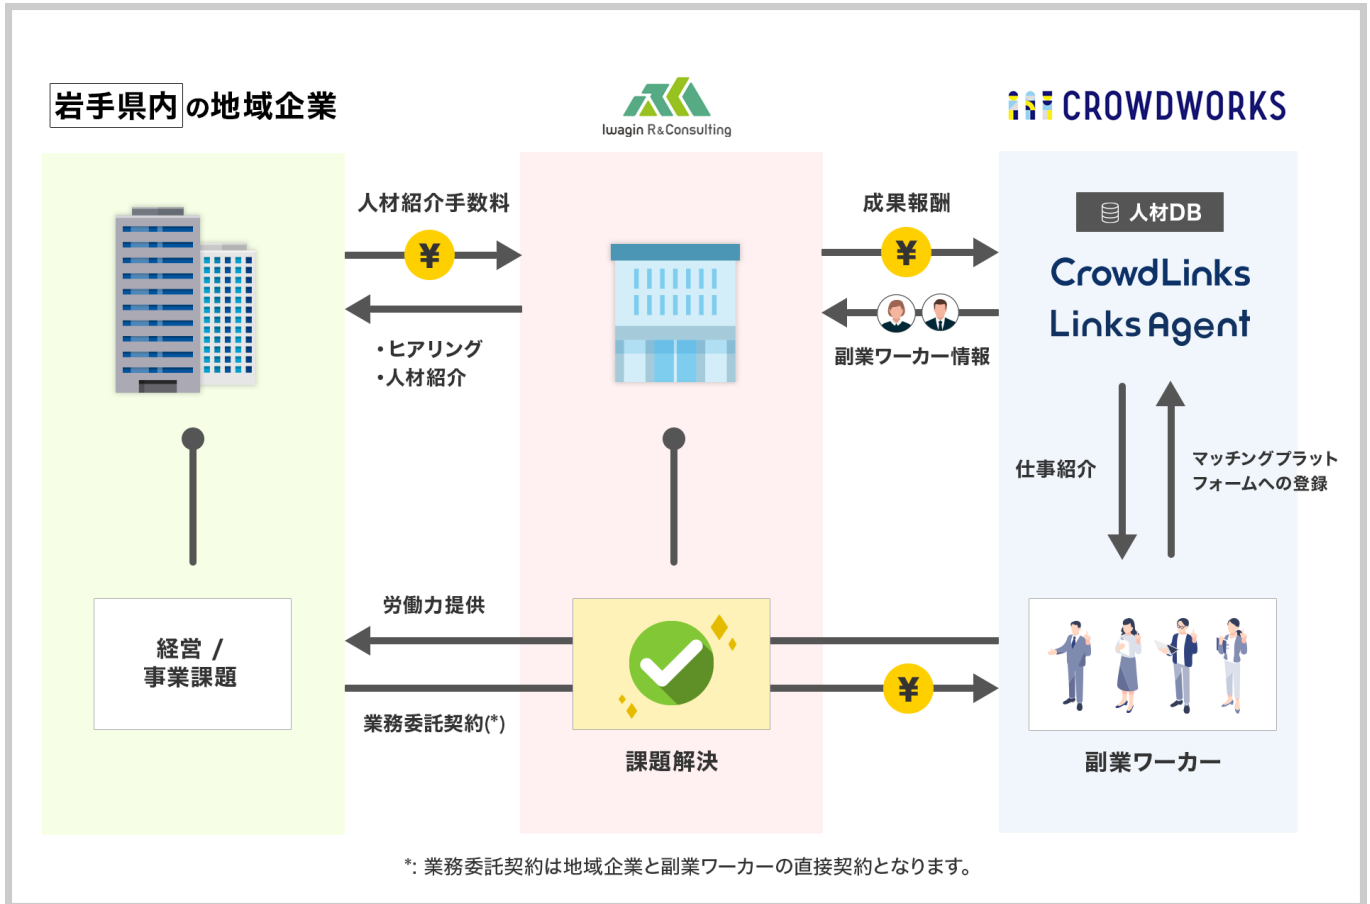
岩手県内の地域企業

Iwagin R&Consulting

CROWDWORKS

人材紹介手数料

¥

・ヒアリング
・人材紹介

成果報酬

¥

副業ワーカー情報

人材DB

CrowdLinks

Links Agent

仕事紹介

マッチングプラットフォームへの登録

経営 / 事業課題

労働力提供

業務委託契約(*)

課題解決

¥

副業ワーカー

*: 業務委託契約は地域企業と副業ワーカーの直接契約となります。